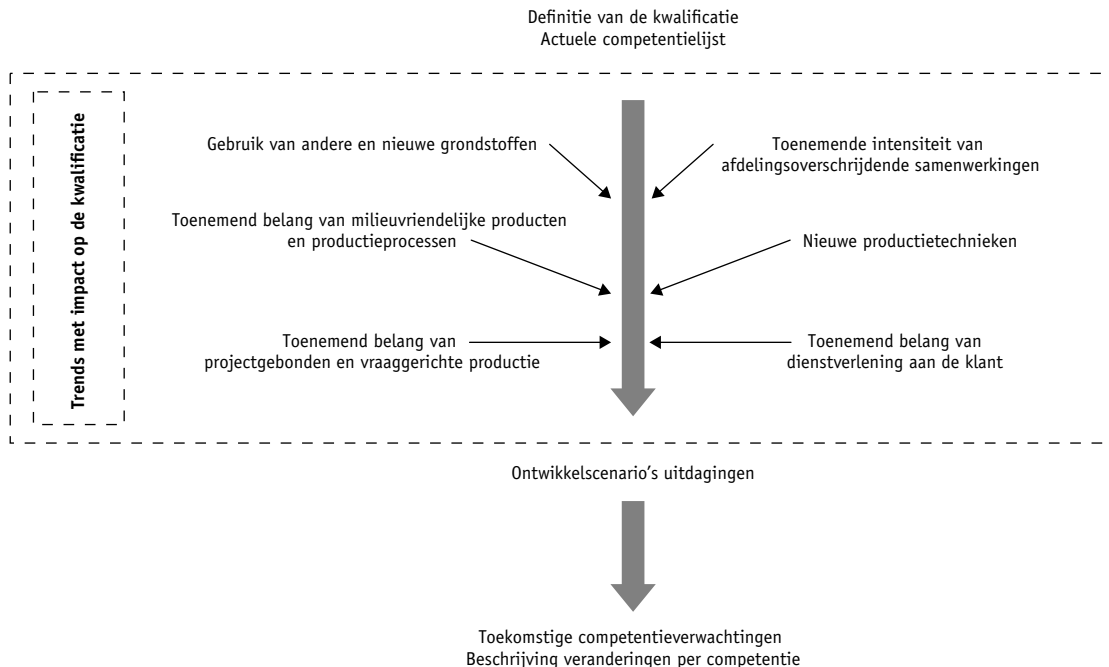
Definitie van de kwalificatie
Actuele competentielijst

Trends met impact op de kwalificatie

Gebruik van andere en nieuwe grondstoffen

Toenemende intensiteit van afdelingsoverschrijdende samenwerkingen

Toenemend belang van milieuvriendelijke producten en productieprocessen

Nieuwe productietechnieken

Toenemend belang van projectgebonden en vraaggerichte productie

Toenemend belang van dienstverlening aan de klant

Ontwikkelscenario's uitdagingen

Toekomstige competentieverwachtingen
Beschrijving veranderingen per competentie